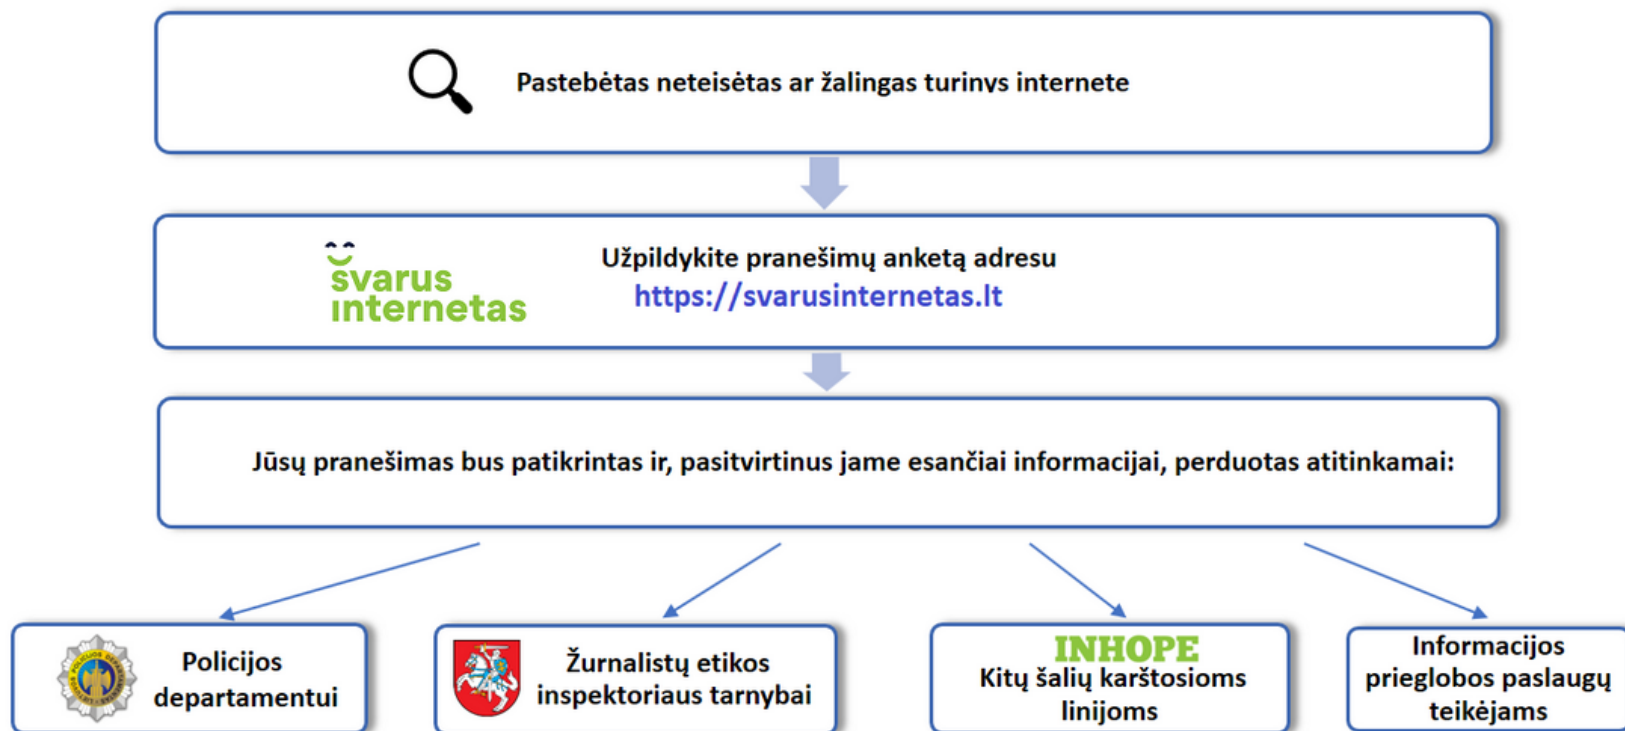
Pastebėtas neteisėtas ar žalingas turinys internete

švarus internetas

Užpildykite pranešimų anketą adresu https://svarusinternetas.lt

Jūsų pranešimas bus patikrintas ir, pasitvirtinus jame esančiai informacijai, perduotas atitinkamai:

Policijos departamentui

Žurnalistų etikos inspektoriaus tarnybai

INHOPE
Kitų šalių karštosioms linijoms

Informacijos prieglobos paslaugų teikėjams